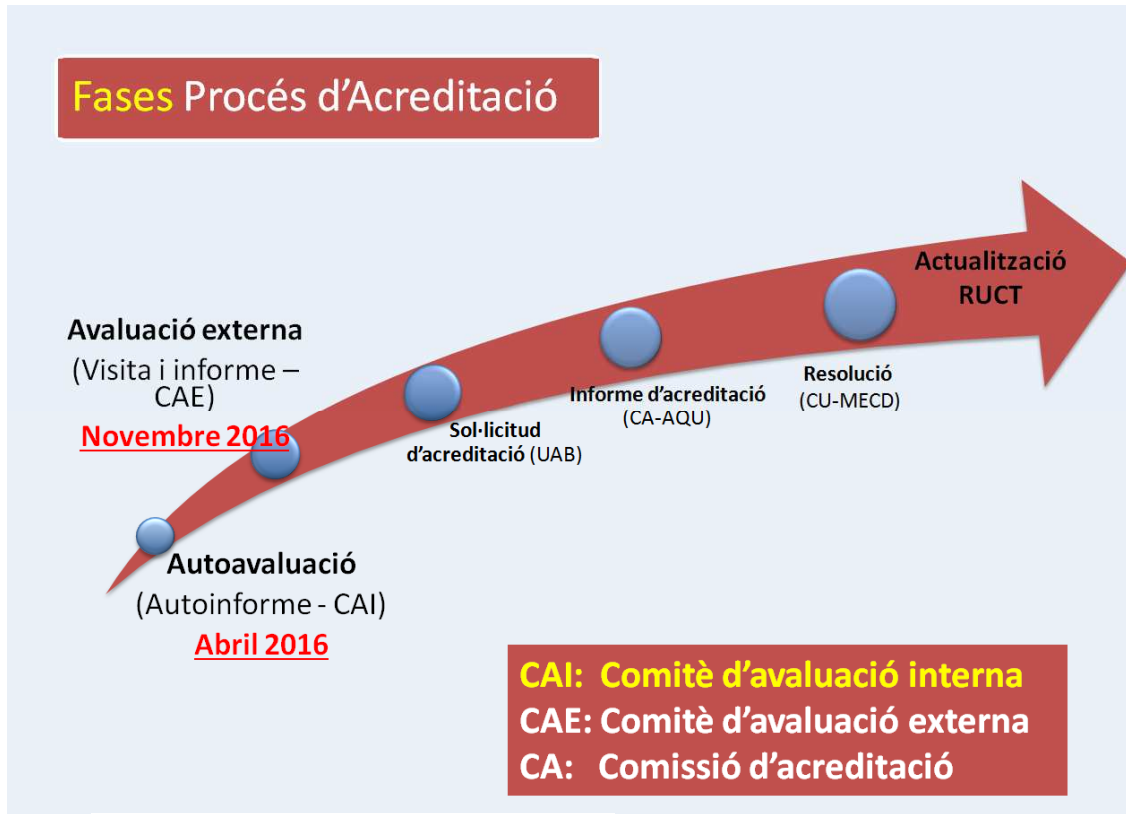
Fases Procés d'Acreditació

Avaluació externa
(Visita i informe – CAE)
Novembre 2016

Autoavaluació
(Autoinforme - CAI)
Abril 2016

Sol·licitud d'acreditació (UAB)

Informe d'acreditació
(CA-AQU)

Resolució
(CU-MECD)

Actualització RUCT

CAI: Comitè d'avaluació interna
CAE: Comitè d'avaluació externa
CA: Comissió d'acreditació